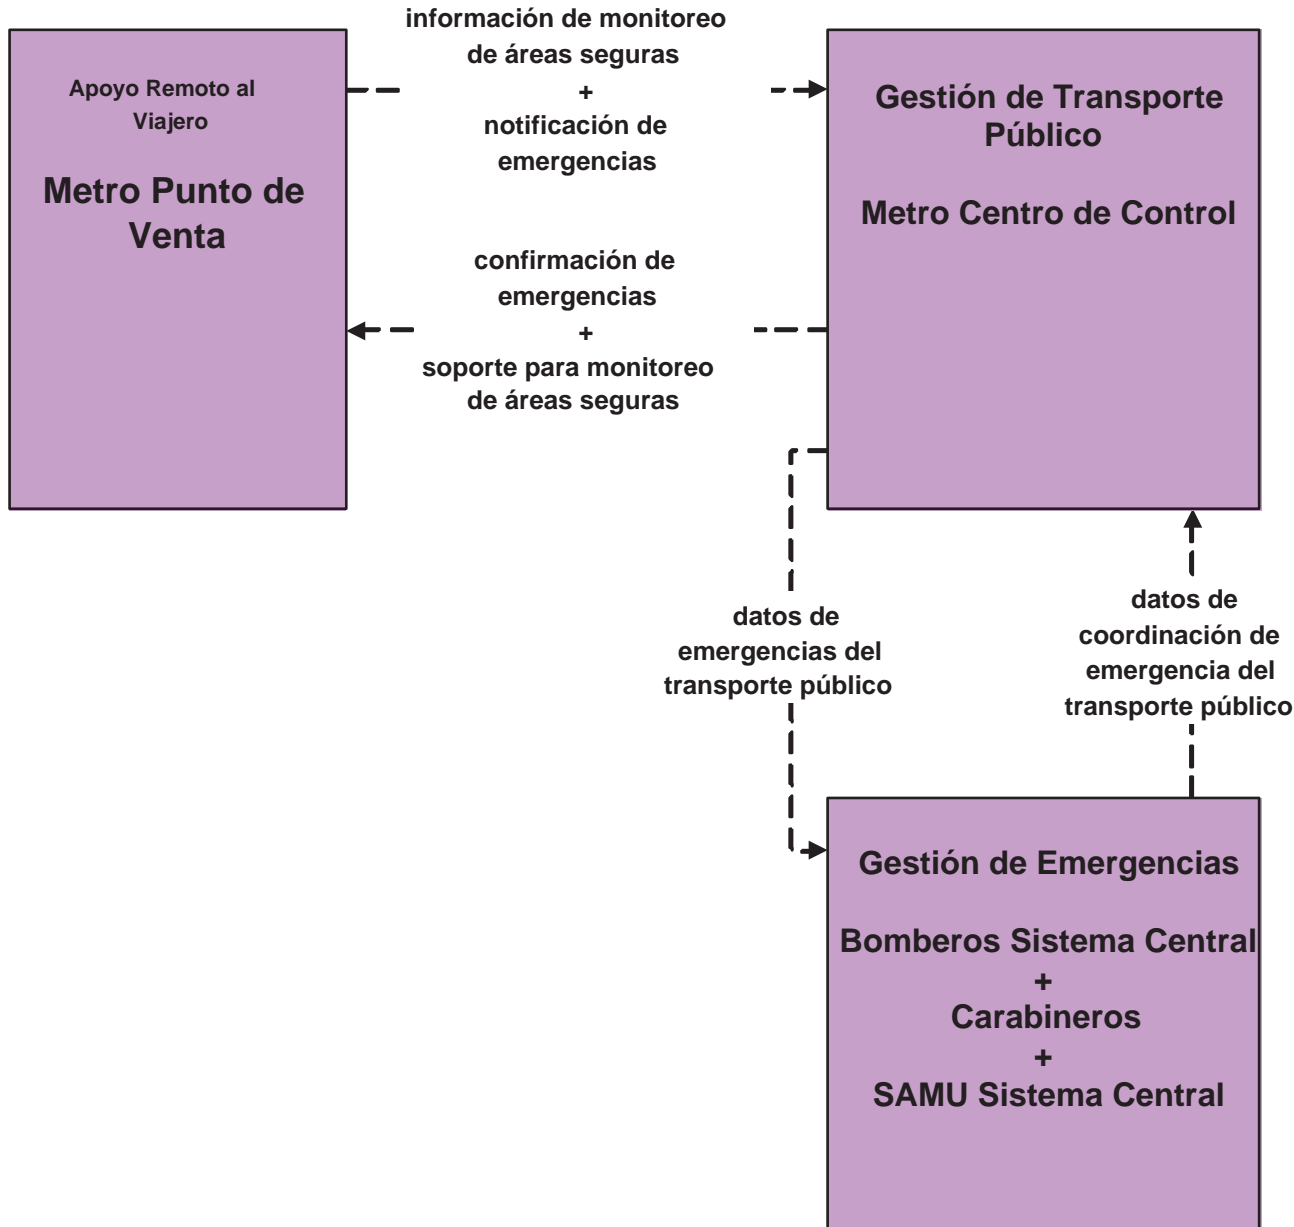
Apoyo Remoto al Viajero

Metro Punto de Venta

información de monitoreo de áreas seguras
+
notificación de emergencias

Gestión de Transporte Público

Metro Centro de Control

confirmación de emergencias
+
soporte para monitoreo de áreas seguras

datos de emergencias del transporte público

datos de coordinación de emergencia del transporte público

Gestión de Emergencias

Bomberos Sistema Central
+
Carabineros
+
SAMU Sistema Central